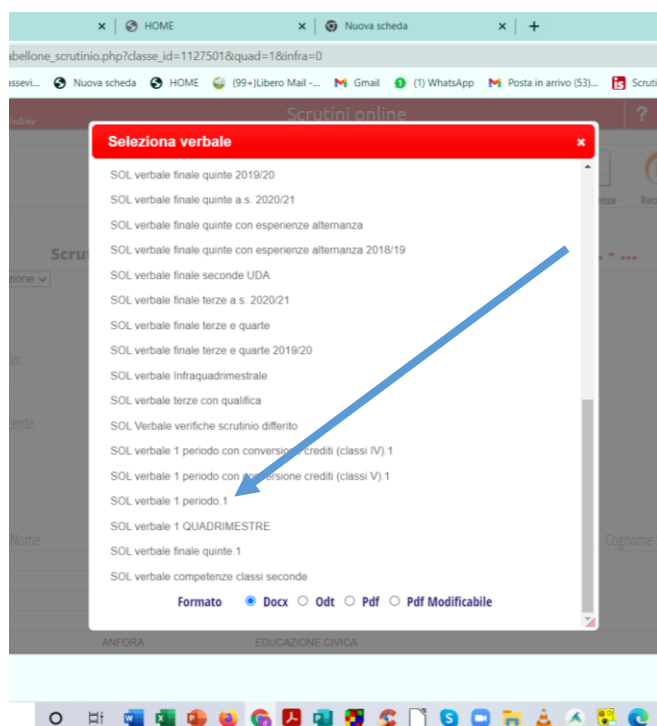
× HOME × Nuova scheda × +

abellone_scrutinio.php?classe_id=1127501&quad=1&infra=0

ssevi... Nuova scheda HOME (99+)Libero Mail -... Gmail (1) WhatsApp Posta in arrivo (53)... Scruti

Scrutini online ?

Seleziona verbale ×

SOL verbale finale quinte 2019/20

SOL verbale finale quinte a.s. 2020/21

SOL verbale finale quinte con esperienze alternanza

SOL verbale finale quinte con esperienze alternanza 2018/19

SOL verbale finale seconde UDA

SOL verbale finale terze a.s. 2020/21

SOL verbale finale terze e quarte

SOL verbale finale terze e quarte 2019/20

SOL verbale Infraquadrimestrale

SOL verbale terze con qualifica

SOL Verbale verifiche scrutinio differito

SOL verbale 1 periodo con conversione crediti (classi IV).1

SOL verbale 1 periodo con conversione crediti (classi V).1

SOL verbale 1 periodo.1

SOL verbale 1 QUADRIMESTRE

SOL verbale finale quinte.1

SOL verbale competenze classi seconde

Formato Docx Odt Pdf Pdf Modificabile

Scru
Nome
Cognome
ANFORA
EDUCAZIONE CIVICA